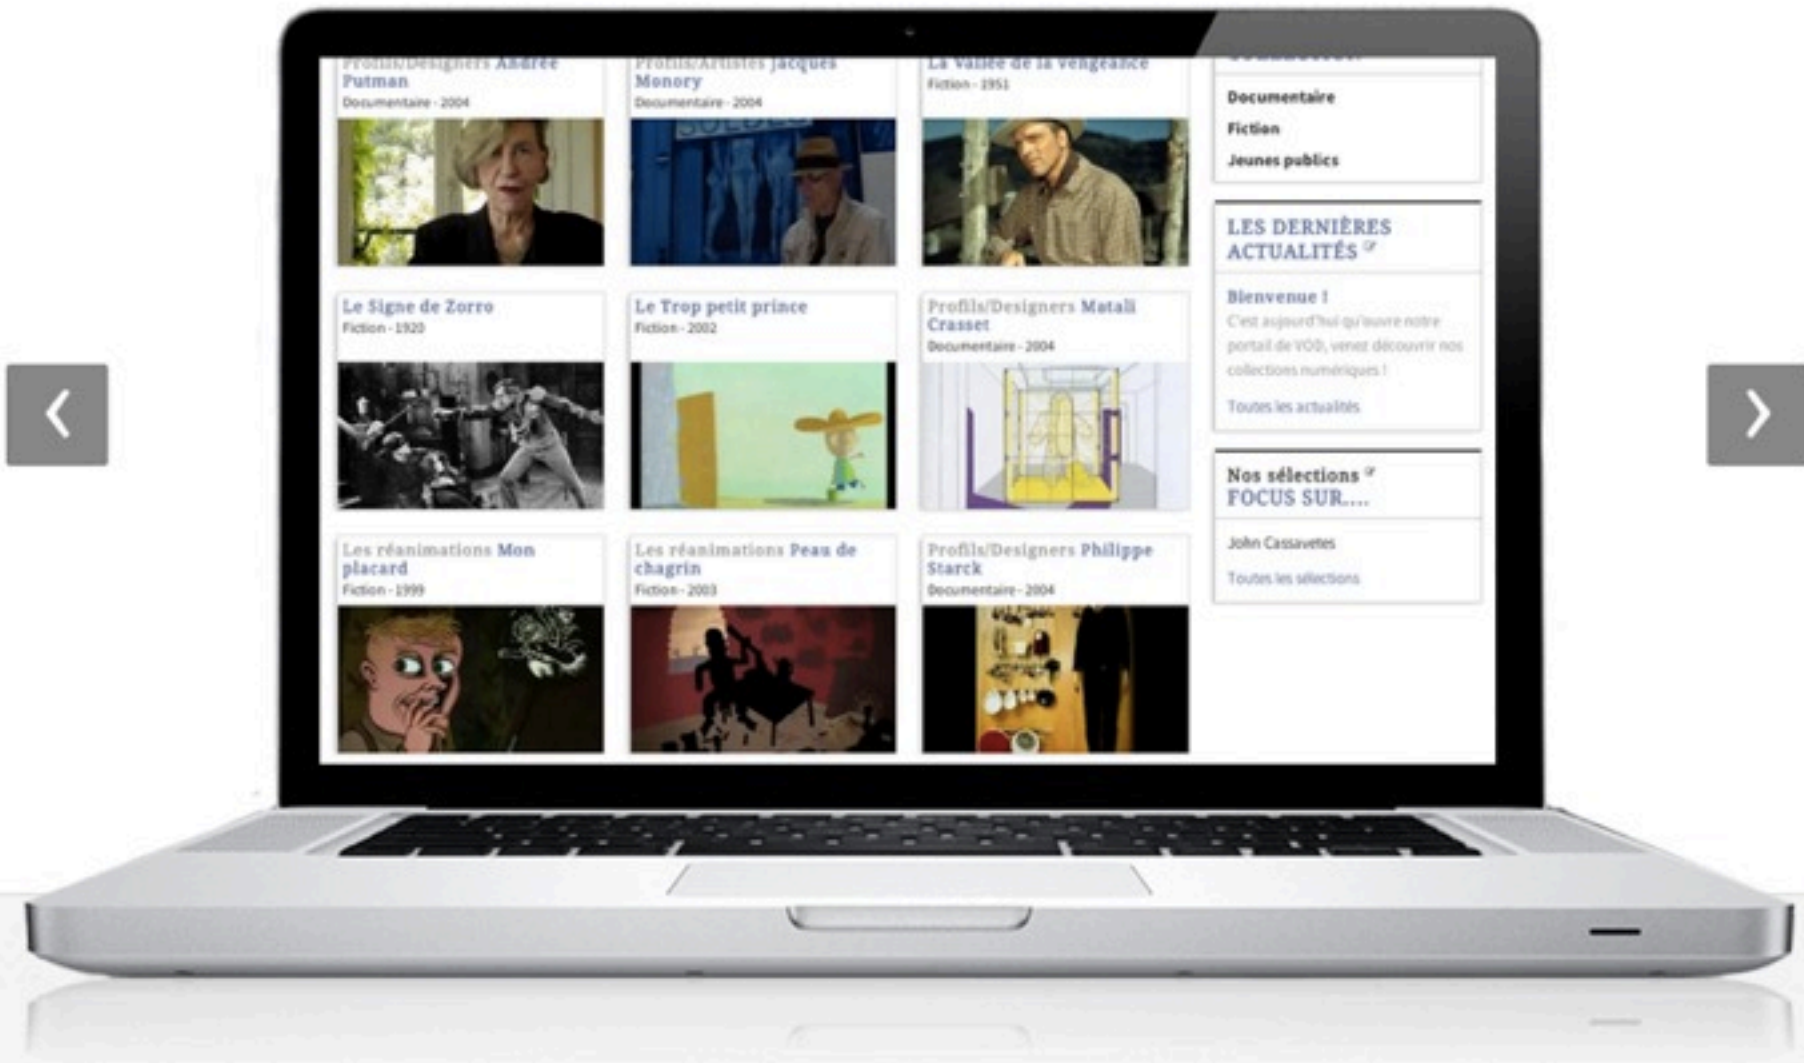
Profils/Designers Andrée Putman
Documentaire - 2004

Profils/Artistes Jacques Monory
Documentaire - 2004

La Vallée de la vengeance
Fiction - 1951

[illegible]

Documentaire

Fiction

Jeunes publics

LES DERNIÈRES ACTUALITÉS

Bienvenue !

C'est aujourd'hui qu'ouvre notre portail de VOD, venez découvrir nos collections numériques !

Toutes les actualités

Le Signe de Zorro
Fiction - 1920

Le Trop petit prince
Fiction - 2002

Profils/Designers Matali Crasset
Documentaire - 2004

Nos sélections
FOCUS SUR....

John Cassavetes

Toutes les sélections

Les réanimations Mon placard
Fiction - 1999

Les réanimations Peau de chagrin
Fiction - 2003

Profils/Designers Philippe Starck
Documentaire - 2004